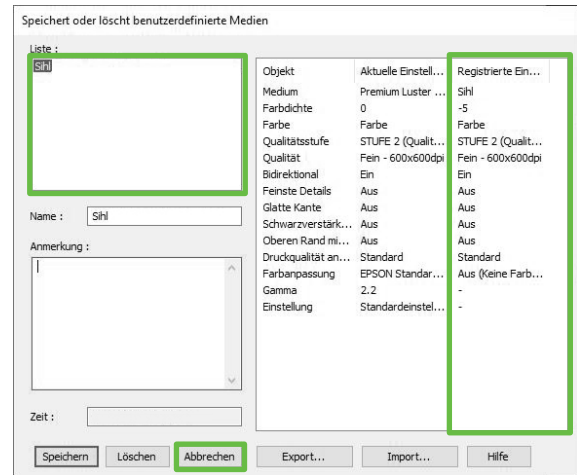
Speichert oder löscht benutzerdefinierte Medien

Liste :

Sihl

Name : Sihl

Anmerkung :

Zeit :

| Objekt | Aktuelle Einstell... | Registrierte Ein... |
|---|---|---|
| Medium | Premium Luster ... | Sihl |
| Farbdichte | 0 | -5 |
| Farbe | Farbe | Farbe |
| Qualitätsstufe | STUFE 2 (Qualit... | STUFE 2 (Qualit... |
| Qualität | Fein - 600x600dpi | Fein - 600x600dpi |
| Bidirektional | Ein | Ein |
| Feinste Details | Aus | Aus |
| Glatte Kante | Aus | Aus |
| Schwarzverstärk... | Aus | Aus |
| Oberen Rand mi... | Aus | Aus |
| Druckqualität an... | Standard | Standard |
| Farbanpassung | EPSON Standar... | Aus (Keine Farb... |
| Gamma | 2.2 | - |
| Einstellung | Standardeinstel... | - |

Speichern Löschen Abbrechen Export... Import... Hilfe